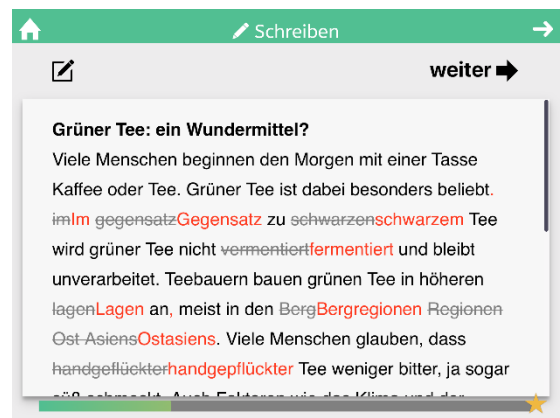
Schreiben

weiter

Grüner Tee: ein Wundermittel?

Viele Menschen beginnen den Morgen mit einer Tasse Kaffee oder Tee. Grüner Tee ist dabei besonders beliebt. imIm gegensatzGegensatz zu schwarzenschwarzem Tee wird grüner Tee nicht vermentiertfermentiert und bleibt unverarbeitet. Teebauern bauen grünen Tee in höheren lagenLagen an, meist in den BergBergregionen Regionen Ost AsiensOstasiens. Viele Menschen glauben, dass handgeflückterhandgepflückter Tee weniger bitter, ja sogar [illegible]